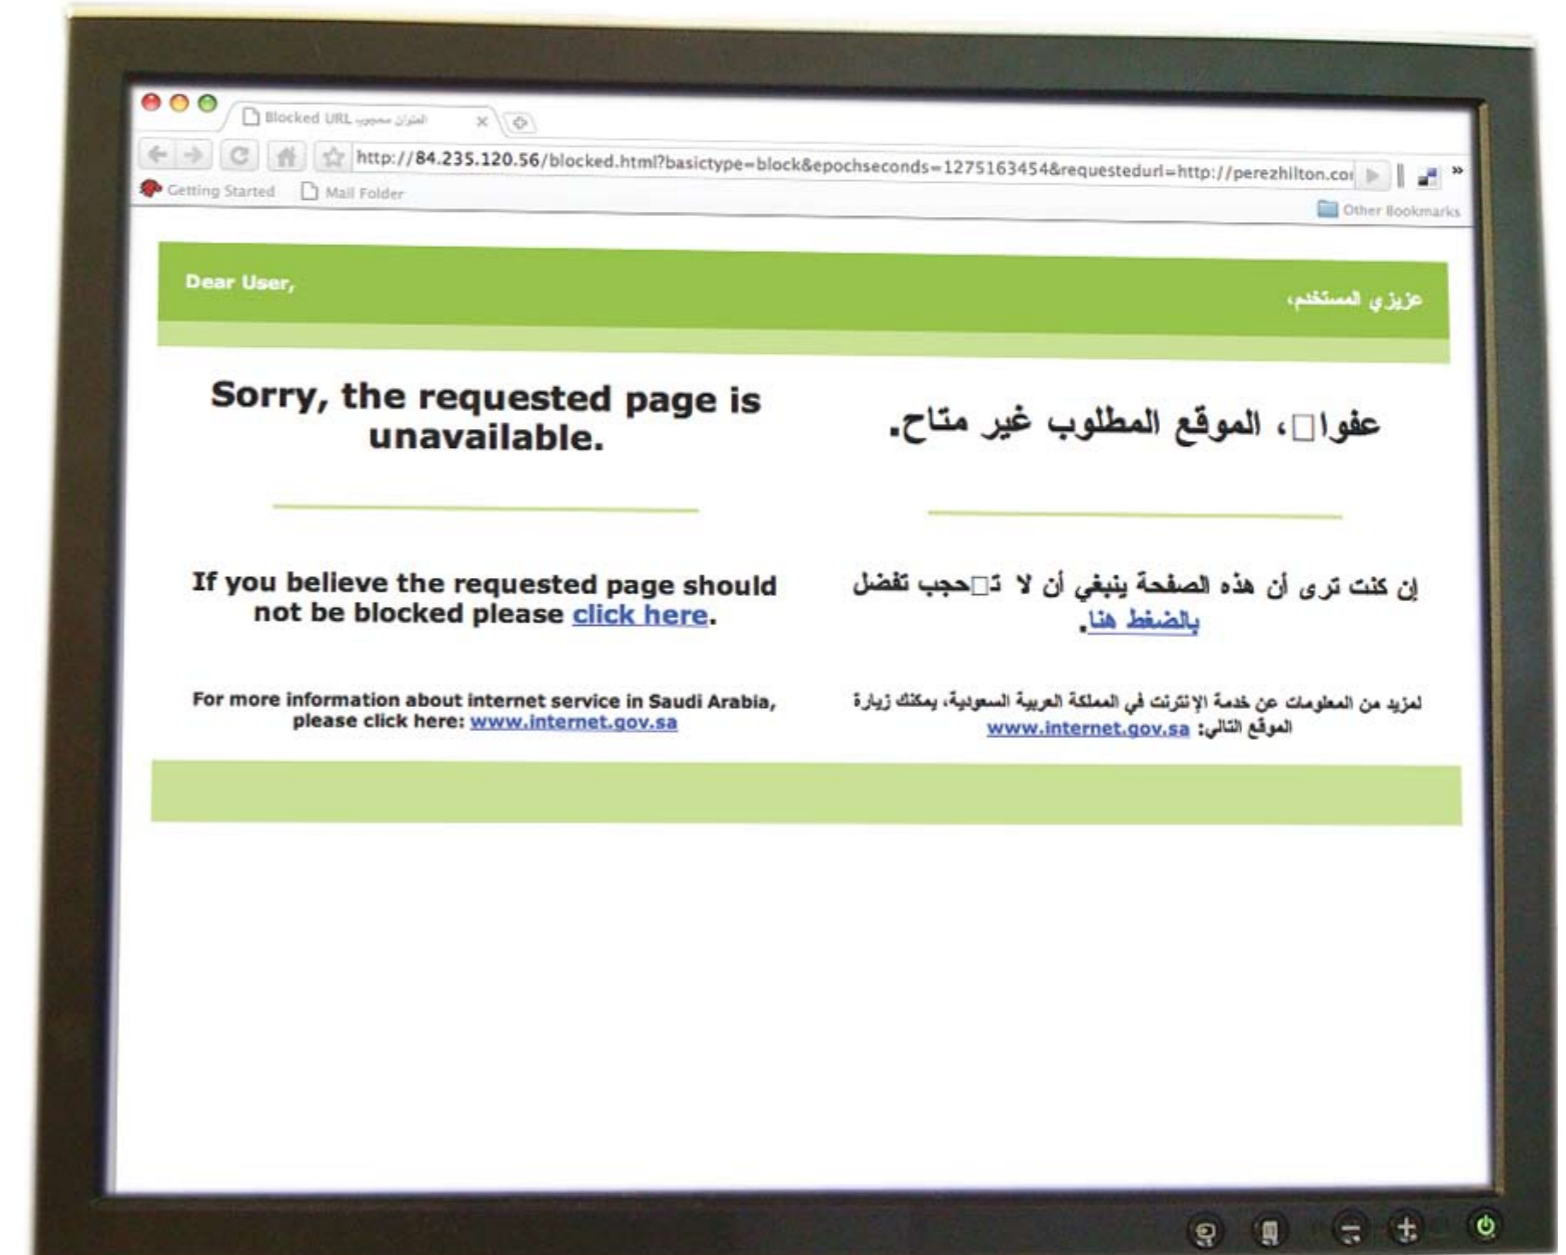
Blocked URL العنوان محجوب

http://84.235.120.56/blocked.html?basictype=block&epochseconds=1275163454&requestedurl=http://perezhilton.co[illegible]

Getting Started Mail Folder

Other Bookmarks

Dear User,

عزيزي المستخدم،

Sorry, the requested page is unavailable.

عفوا□، الموقع المطلوب غير متاح.

If you believe the requested page should not be blocked please click here.

إن كنت ترى أن هذه الصفحة ينبغي أن لا تـ□حجب تفضل بالضغط هنا.

For more information about internet service in Saudi Arabia, please click here: www.internet.gov.sa

لمزيد من المعلومات عن خدمة الإنترنت في المملكة العربية السعودية، يمكنك زيارة الموقع التالي: www.internet.gov.sa